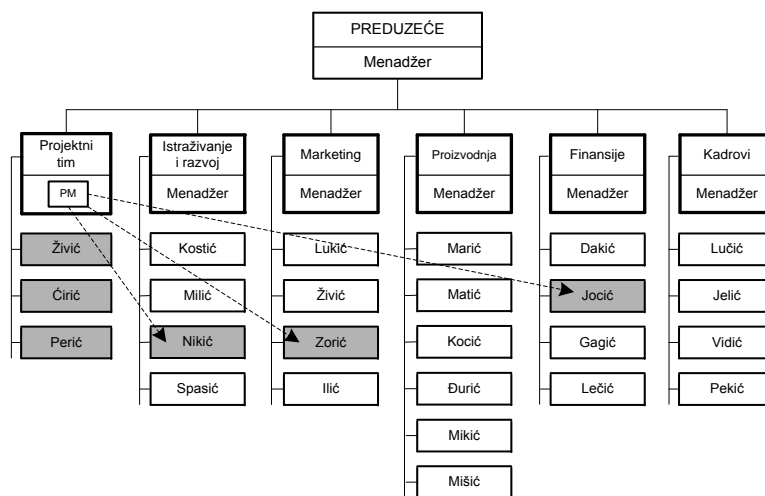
PREDUZEĆE
Menadžer

Projektni tim
PM
Živić
Ćirić
Perić

Istraživanje i razvoj
Menadžer
Kostić
Milić
Nikić
Spasić

Marketing
Menadžer
Lukić
Živić
Zorić
Ilić

Proizvodnja
Menadžer
Marić
Matić
Kocić
Đurić
Mikić
Mišić

Finansije
Menadžer
Dakić
Jocić
Gagić
Lečić

Kadrovi
Menadžer
Lučić
Jelić
Vidić
Pekić